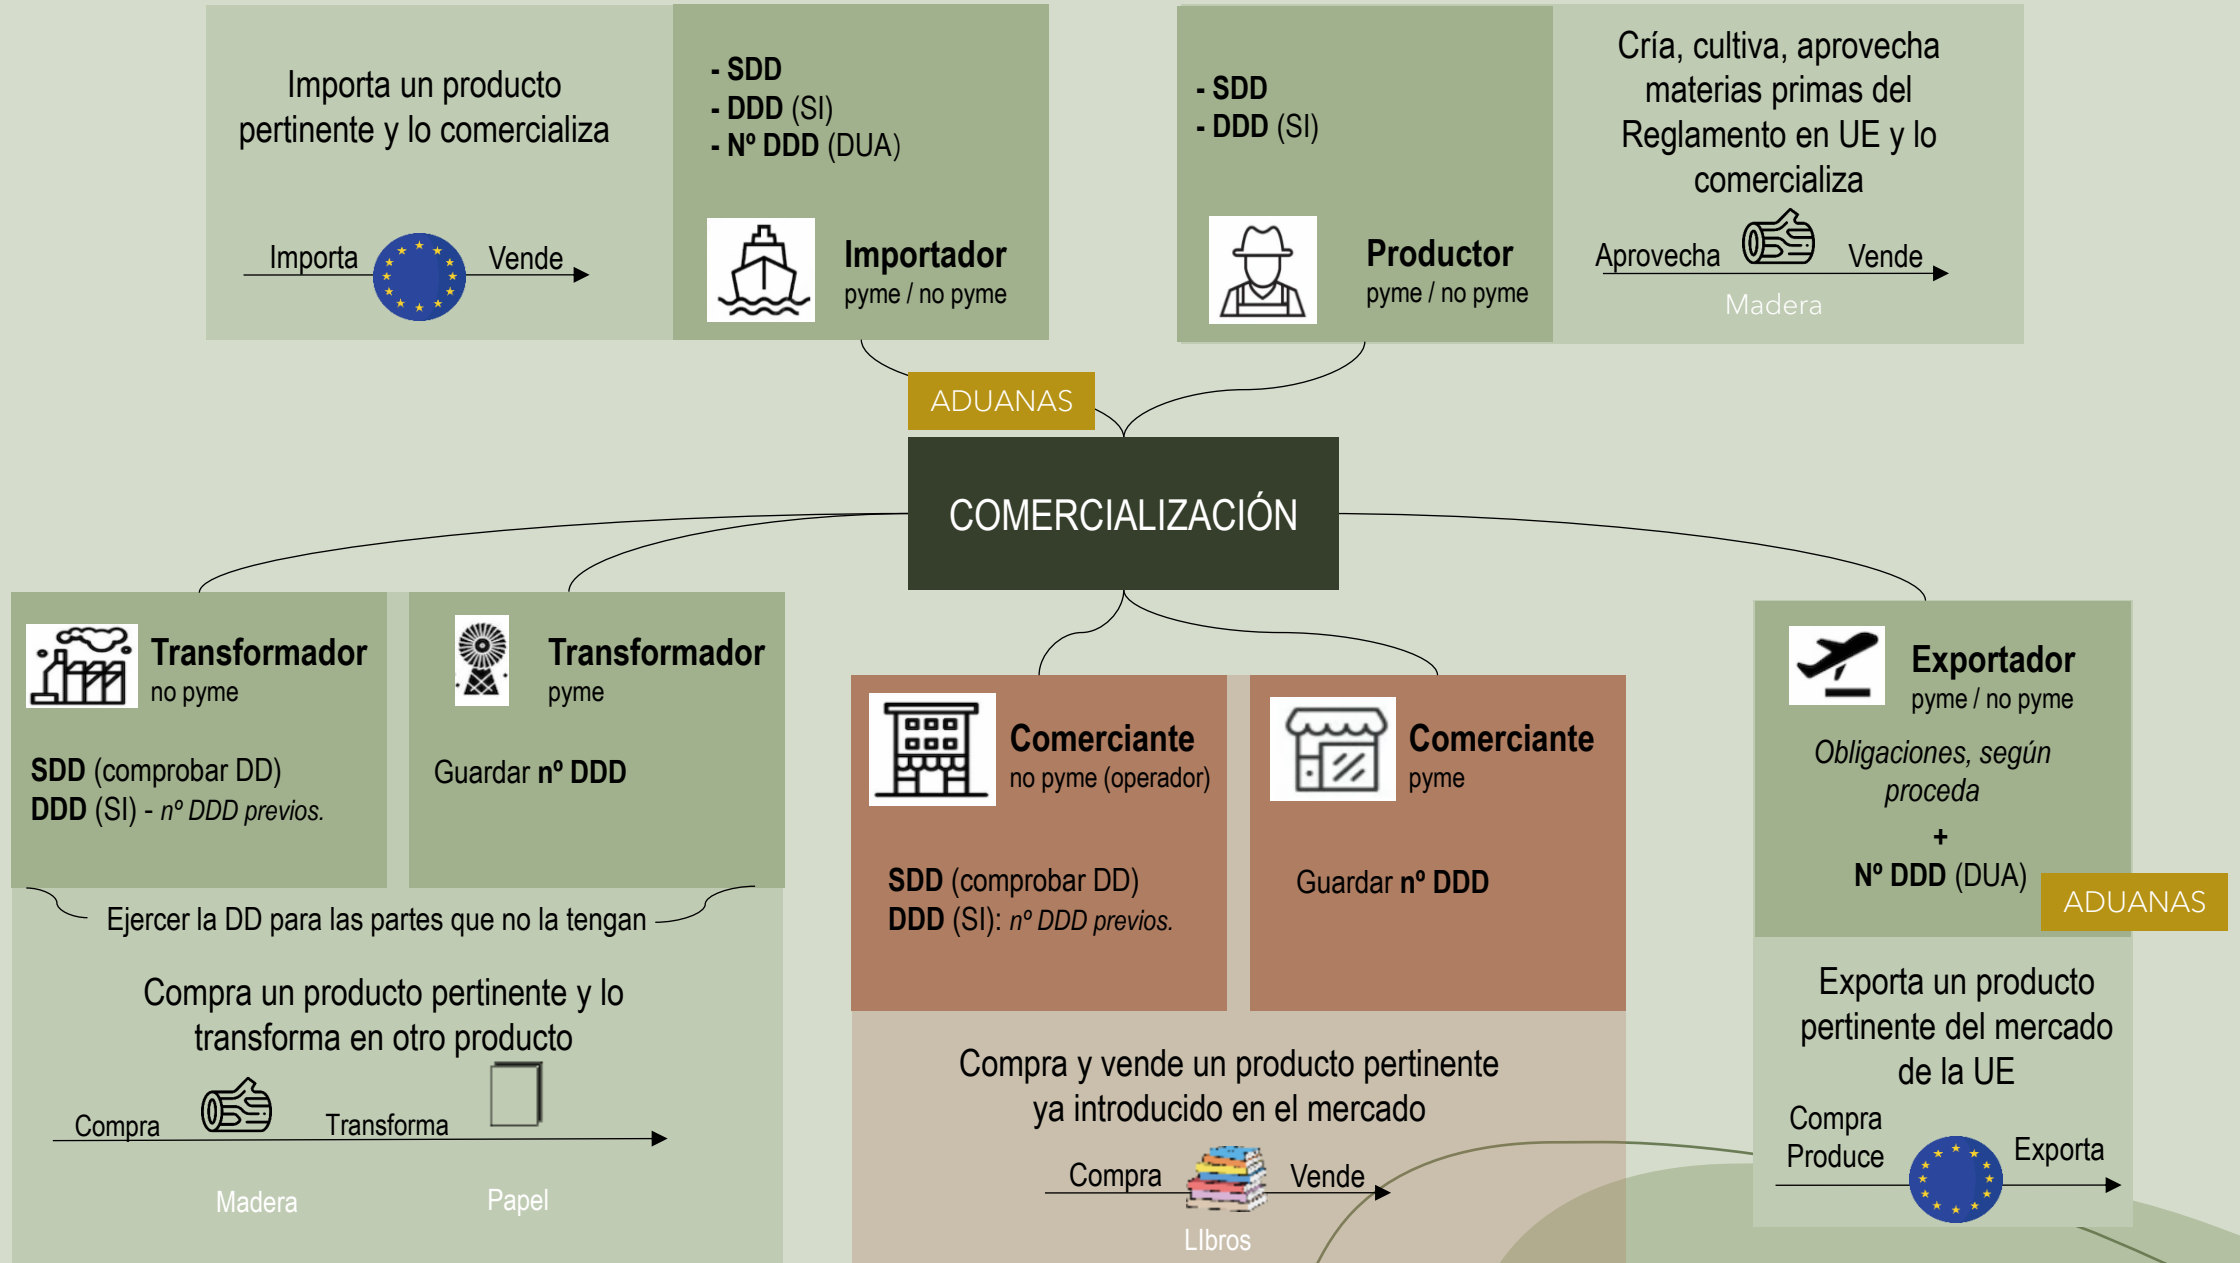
Importa un producto pertinente y lo comercializa

Importa Vende

- SDD
- DDD (SI)
- Nº DDD (DUA)

Importador
pyme / no pyme

- SDD
- DDD (SI)

Productor
pyme / no pyme

Cría, cultiva, aprovecha materias primas del Reglamento en UE y lo comercializa

Aprovecha Vende
Madera

ADUANAS

COMERCIALIZACIÓN

Transformador
no pyme

SDD (comprobar DD)
DDD (SI) - nº DDD previos.

Transformador
pyme

Guardar nº DDD

Ejercer la DD para las partes que no la tengan

Compra un producto pertinente y lo transforma en otro producto

Compra Transforma
Madera Papel

Comerciante
no pyme (operador)

SDD (comprobar DD)
DDD (SI): nº DDD previos.

Comerciante
pyme

Guardar nº DDD

Compra y vende un producto pertinente ya introducido en el mercado

Compra Vende
LIbros

Exportador
pyme / no pyme

Obligaciones, según proceda
+
Nº DDD (DUA)

ADUANAS

Exporta un producto pertinente del mercado de la UE

Compra
Produce
Exporta